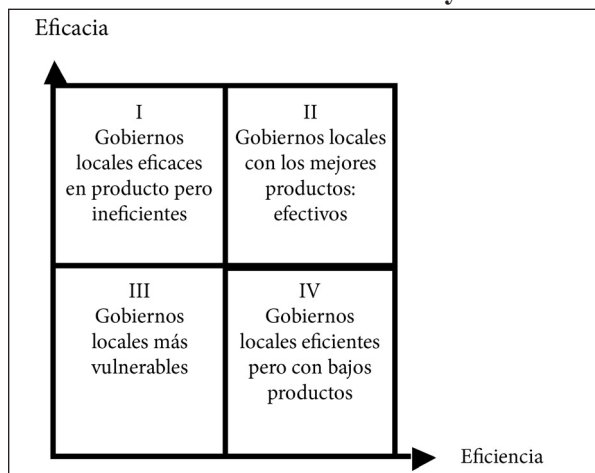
Eficacia

I
Gobiernos locales eficaces en producto pero ineficientes

II
Gobiernos locales con los mejores productos: efectivos

III
Gobiernos locales más vulnerables

IV
Gobiernos locales eficientes pero con bajos productos

Eficiencia